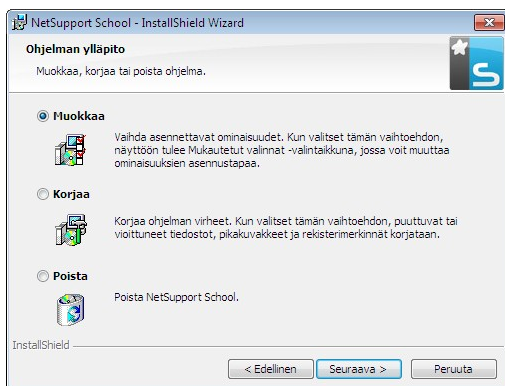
NetSupport School - InstallShield Wizard

Ohjelman ylläpito

Muokkaa, korjaa tai poista ohjelma.

Muokkaa

Vaihda asennettavat ominaisuudet. Kun valitset tämän vaihtoehdon, näyttöön tulee Mukautetut valinnat -valintaikkuna, jossa voit muuttaa ominaisuuksien asennustapaa.

Korjaa

Korjaa ohjelman virheet. Kun valitset tämän vaihtoehdon, puuttuvat tai viottuneet tiedostot, pikakuvakkeet ja rekisterimerkinnät korjataan.

Poista

Poista NetSupport School.

InstallShield

< Edellinen | Seuraava > | Peruuta